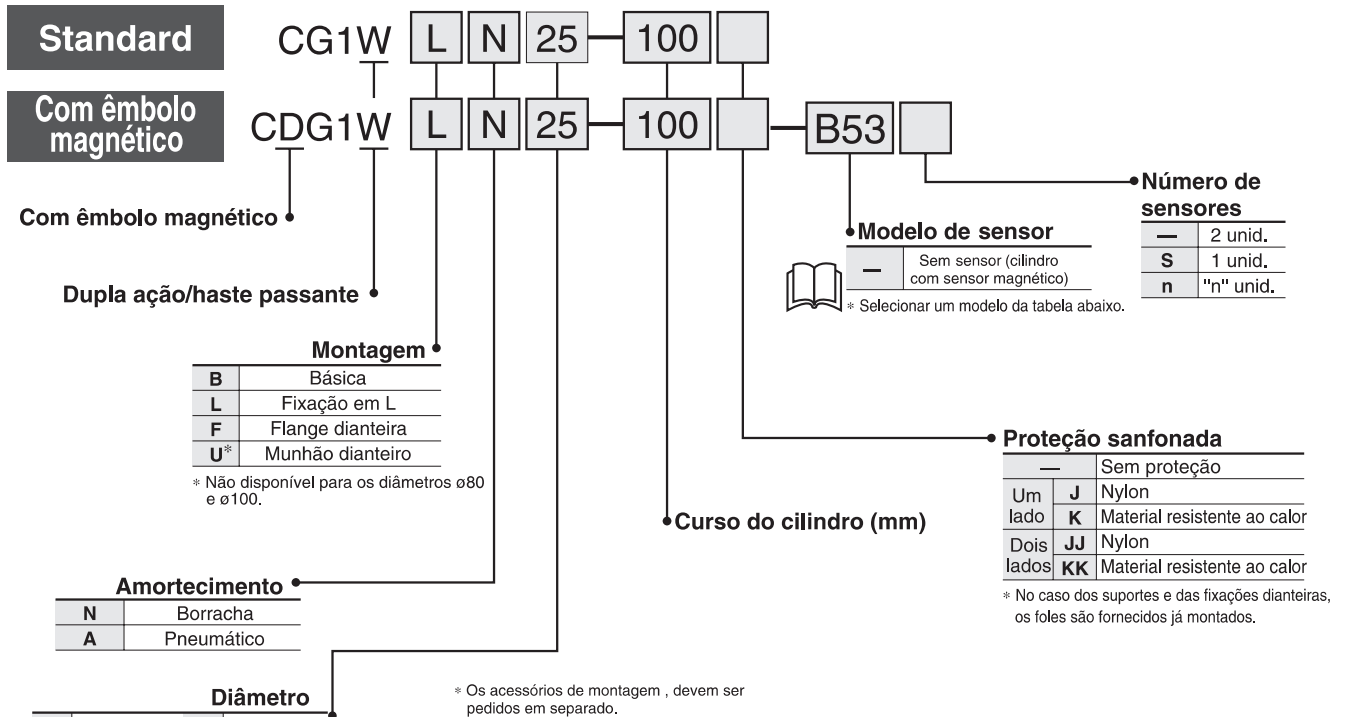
Standard CG1W L N 25 — 100

Com êmbolo magnético CDG1W L N 25 — 100 — B53

Com êmbolo magnético

Dupla ação/haste passante

Número de sensores

| — | 2 unid. |
|---|---|
| S | 1 unid. |
| n | "n" unid. |

Modelo de sensor

| — | Sem sensor (cilindro com sensor magnético) |
|---|---|

* Selecionar um modelo da tabela abaixo.

Montagem

| B | Básica |
|---|---|
| L | Fixação em L |
| F | Flange dianteira |
| U* | Munhão dianteiro |

* Não disponível para os diâmetros ø80 e ø100.

Proteção sanfonada

| — | | Sem proteção |
|---|---|---|
| Um lado | J | Nylon |
| | K | Material resistente ao calor |
| Dois lados | JJ | Nylon |
| | KK | Material resistente ao calor |

* No caso dos suportes e das fixações dianteiras, os foles são fornecidos já montados.

Curso do cilindro (mm)

Amortecimento

| N | Borracha |
|---|---|
| A | Pneumático |

Diâmetro

* Os acessórios de montagem , devem ser pedidos em separado.